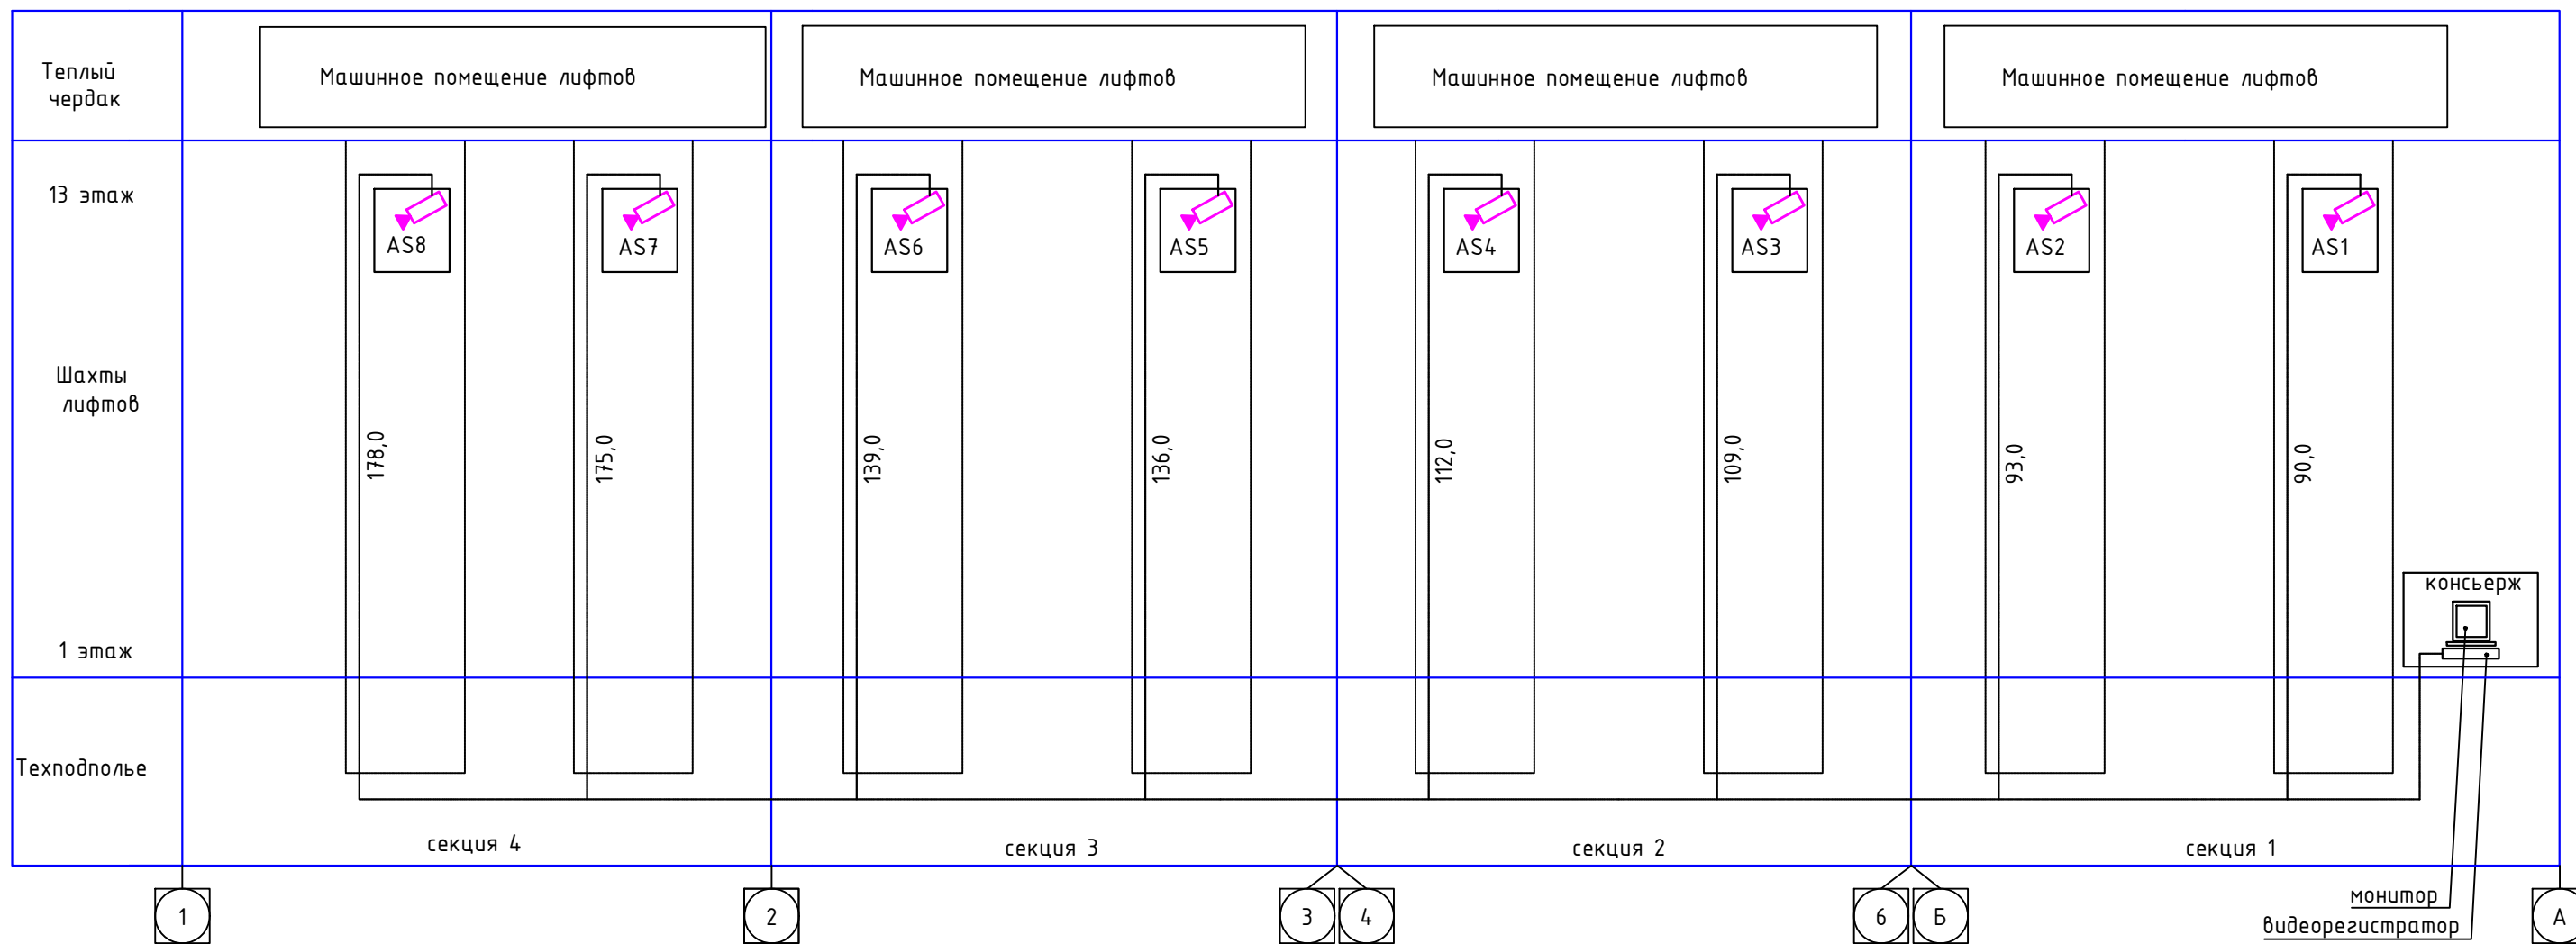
Теплый чердак

Машинное помещение лифтов

Машинное помещение лифтов

Машинное помещение лифтов

Машинное помещение лифтов

13 этаж

AS8

AS7

AS6

AS5

AS4

AS3

AS2

AS1

Шахты лифтов

178,0

175,0

139,0

136,0

112,0

109,0

93,0

90,0

консьерж

1 этаж

Техподполье

секция 4

секция 3

секция 2

секция 1

монитор

видеорегистратор

1

2

3

4

6

Б

А